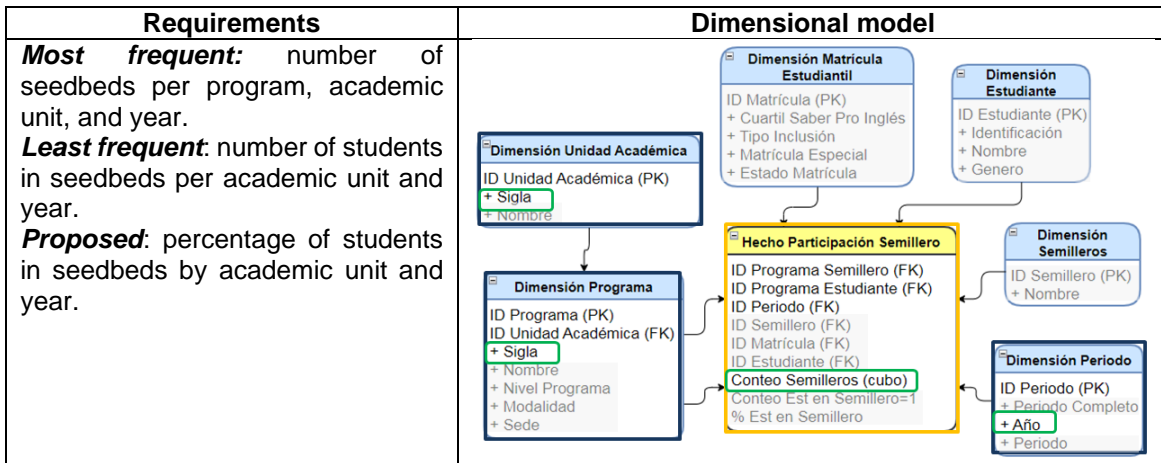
| Requirements | Dimensional model |
|---|---|
| ***Most frequent:*** number of seedbeds per program, academic unit, and year. ***Least frequent***: number of students in seedbeds per academic unit and year. ***Proposed***: percentage of students in seedbeds by academic unit and year. | |

Dimensión Matrícula Estudiantil
ID Matrícula (PK)
+ Cuartil Saber Pro Inglés
+ Tipo Inclusión
+ Matrícula Especial
+ Estado Matrícula

Dimensión Estudiante
ID Estudiante (PK)
+ Identificación
+ Nombre
+ Genero

Dimensión Unidad Académica
ID Unidad Académica (PK)
+ Sigla
+ Nombre

Hecho Participación Semillero
ID Programa Semillero (FK)
ID Programa Estudiante (FK)
ID Periodo (FK)
ID Semillero (FK)
ID Matrícula (FK)
ID Estudiante (FK)
Conteo Semilleros (cubo)
Conteo Est en Semillero=1
% Est en Semillero

Dimensión Semilleros
ID Semillero (PK)
+ Nombre

Dimensión Programa
ID Programa (PK)
ID Unidad Académica (FK)
+ Sigla
+ Nombre
+ Nivel Programa
+ Modalidad
+ Sede

Dimensión Periodo
ID Periodo (PK)
+ Periodo Completo
+ Año
+ Periodo